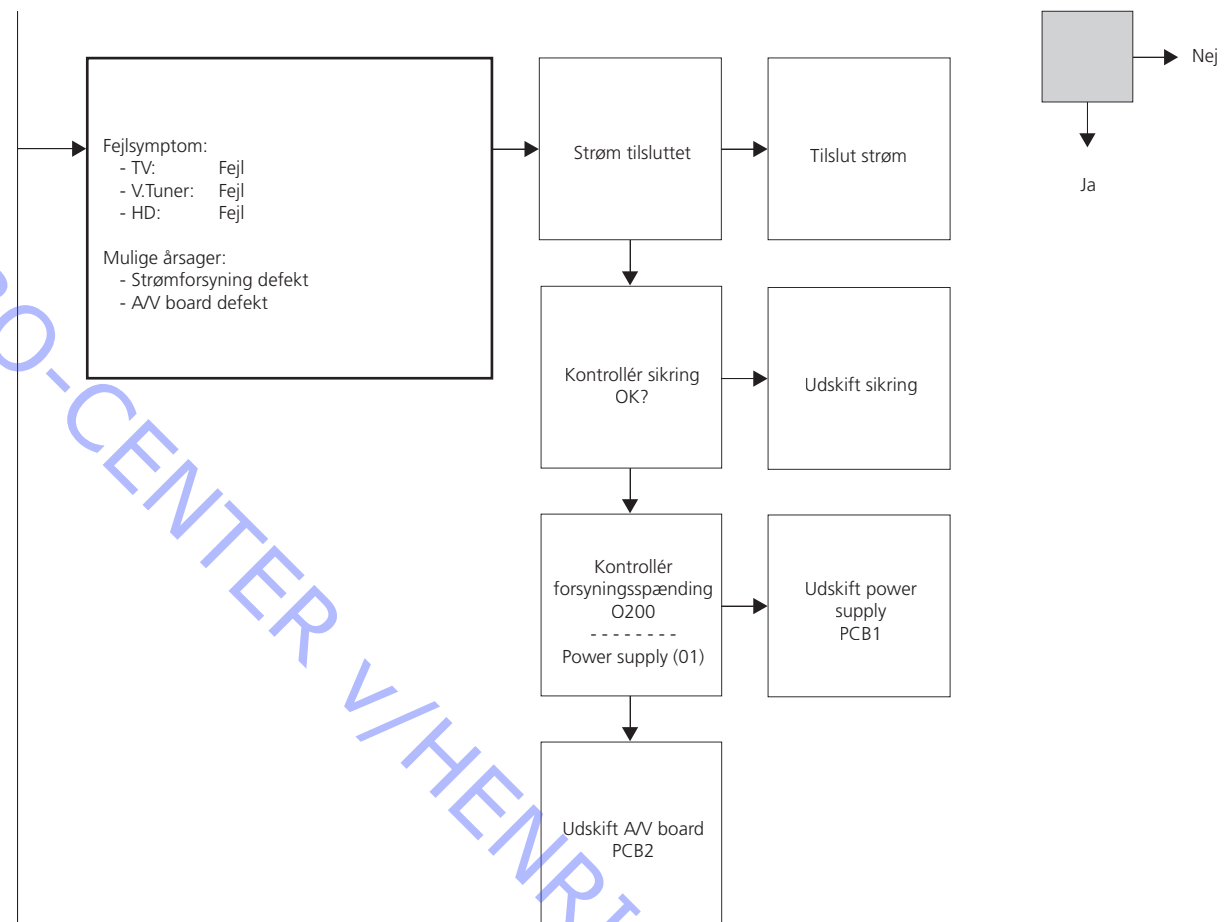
Nej

Ja

Fejlsymptom:
- TV: Fejl
- V.Tuner: Fejl
- HD: Fejl

Mulige årsager:
- Strømforsyning defekt
- A/V board defekt

Strøm tilsluttet

Tilslut strøm

Kontrollér sikring OK?

Udskift sikring

Kontrollér forsyningsspænding O200
- - - - - - - -
Power supply (01)

Udskift power supply PCB1

Udskift A/V board PCB2

O-CENTER V/HENR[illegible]